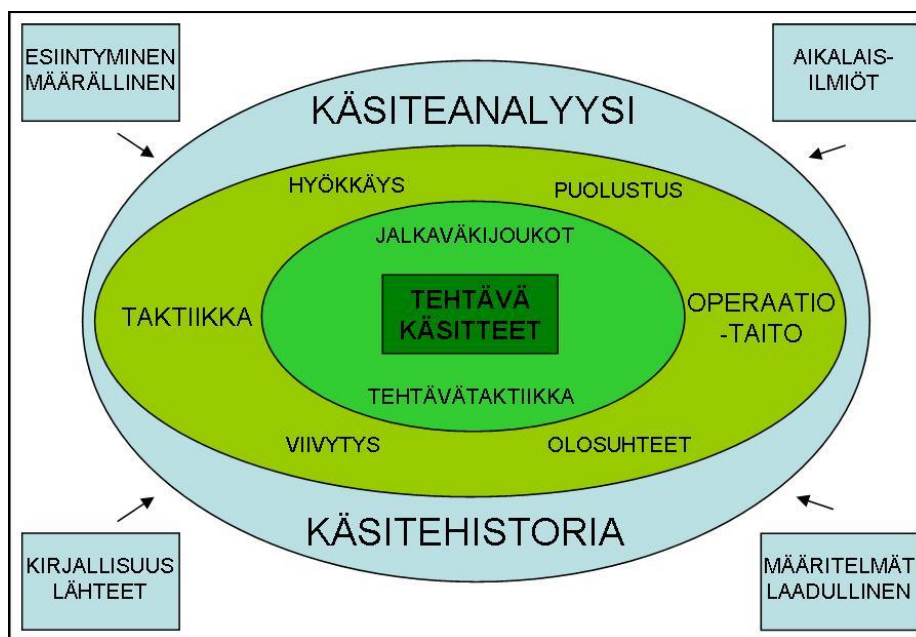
ESIINTYMINEN
MÄÄRÄLLINEN

AIKALAIS-
ILMIÖT

KÄSITEANALYYSI

HYÖKKÄYS

PUOLUSTUS

JALKAVÄKIJOUKOT

TAKTIIKKA

TEHTÄVÄ
KÄSITTEET

OPERAATIO
-TAITO

TEHTÄVÄTAKTIIKKA

VIIVYTYS

OLOSUHTEET

KÄSITEHISTORIA

KIRJALLISUUS
LÄHTEET

MÄÄRITELMÄT
LAADULLINEN